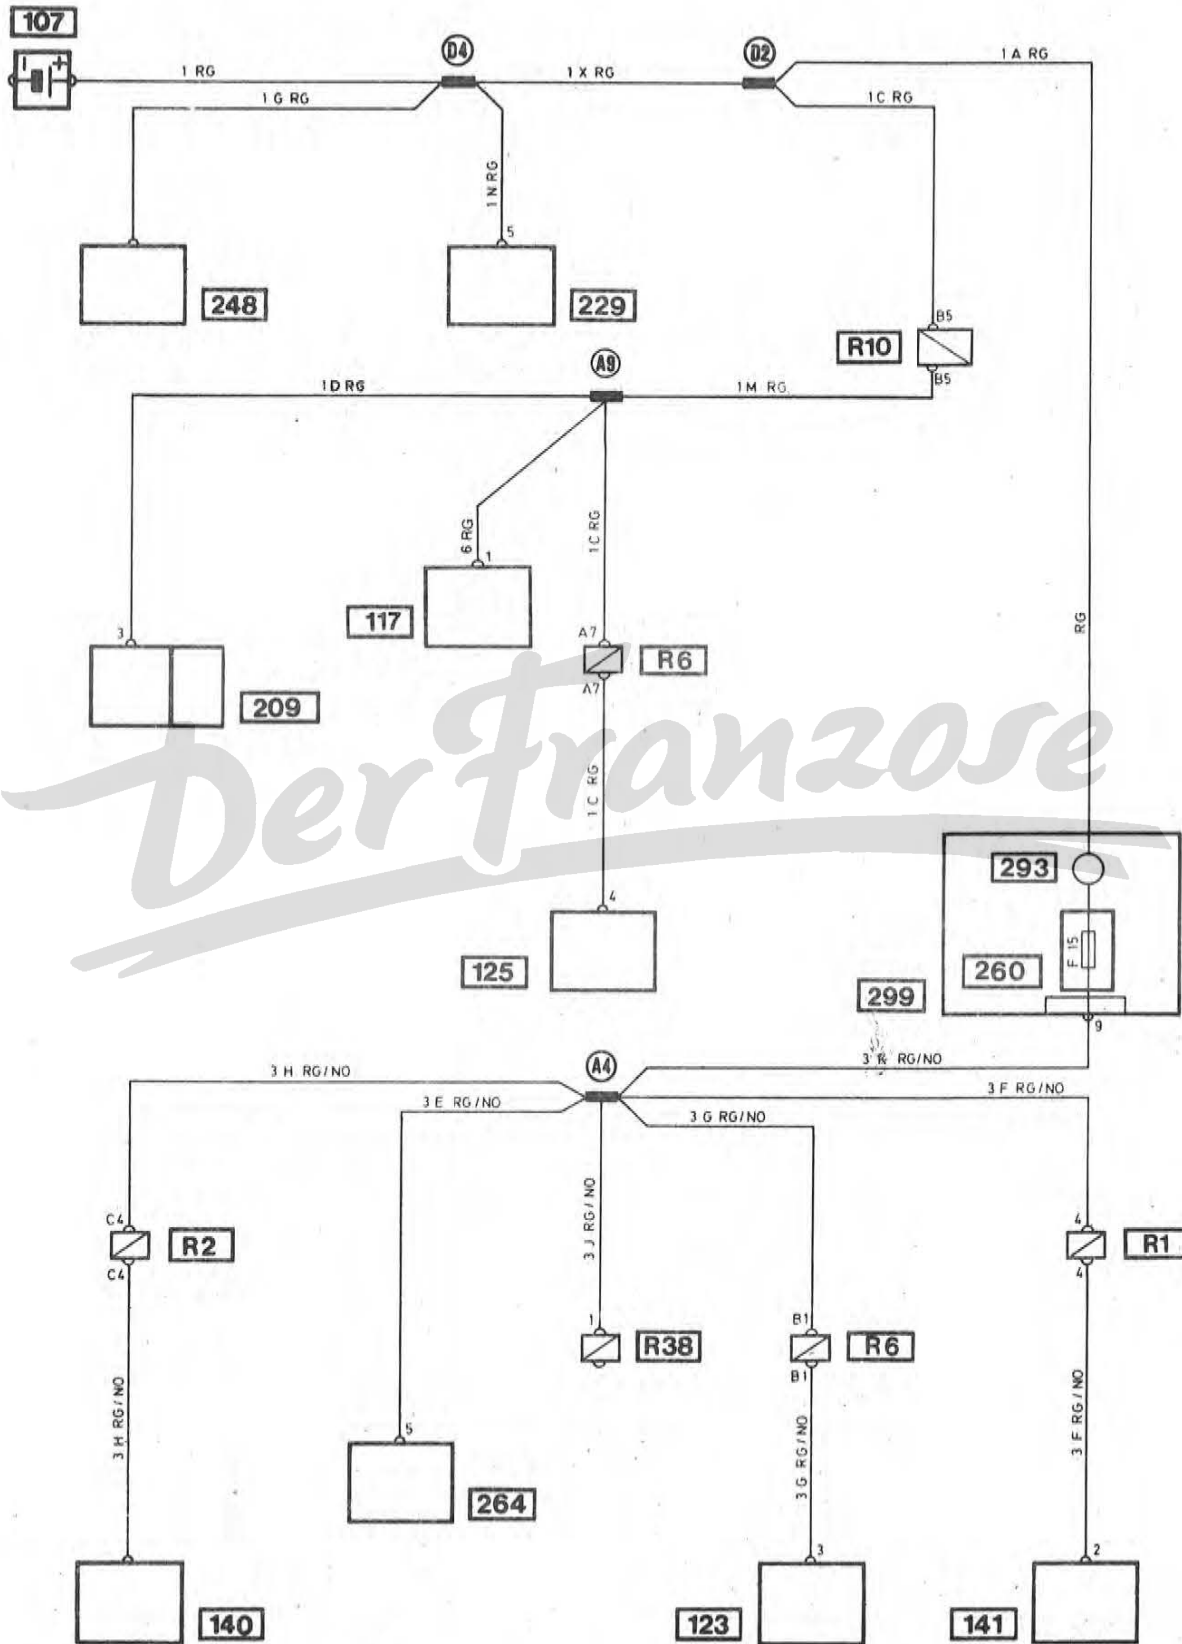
107

1 RG

D4

1 G RG

1 X RG

D2

1 A RG

1 C RG

1 N RG

5

248

229

B5

R10

B5

A9

1 D RG

1 M RG

6 RG

1

1 C RG

117

A7

R6

A7

RG

3

209

Der Franzose

1 C RG

293

4

125

260

F 15

299

9

3 H RG/NO

A4

3 K RG/NO

3 E RG/NO

3 F RG/NO

3 G RG/NO

C4

R2

C4

3 J RG/NO

4

R1

4

1

R38

B1

R6

B1

3 H RG/NO

5

264

3 G RG/NO

3 F RG/NO

3

2

140

123

141